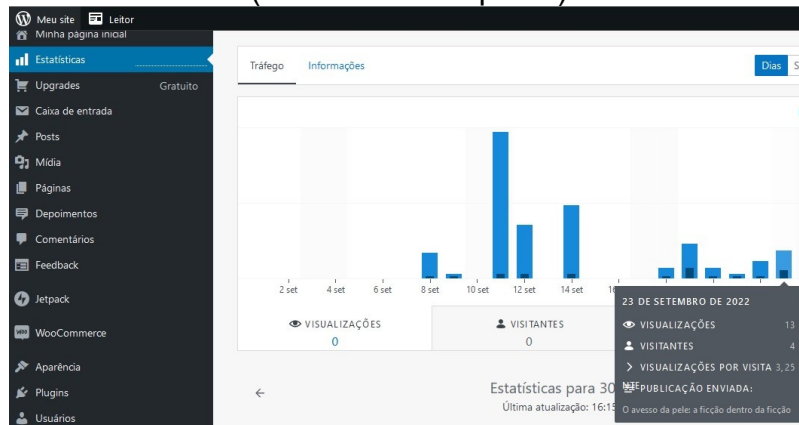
Meu site Leitor

Minha página inicial
Estatísticas
Upgrades Gratuito
Caixa de entrada
Posts
Mídia
Páginas
Depoimentos
Comentários
Feedback
Jetpack
WooCommerce
Aparência
Plugins
Usuários

Tráfego Informações

Dias S

2 set 4 set 6 set 8 set 10 set 12 set 14 set 16

VISUALIZAÇÕES
0

VISITANTES
0

23 DE SETEMBRO DE 2022
VISUALIZAÇÕES 13
VISITANTES 4
VISUALIZAÇÕES POR VISITA 3,25
PUBLICAÇÃO ENVIADA:
O avesso da pele: a ficção dentro da ficção

←

Estatísticas para 30
Última atualização: 16:15